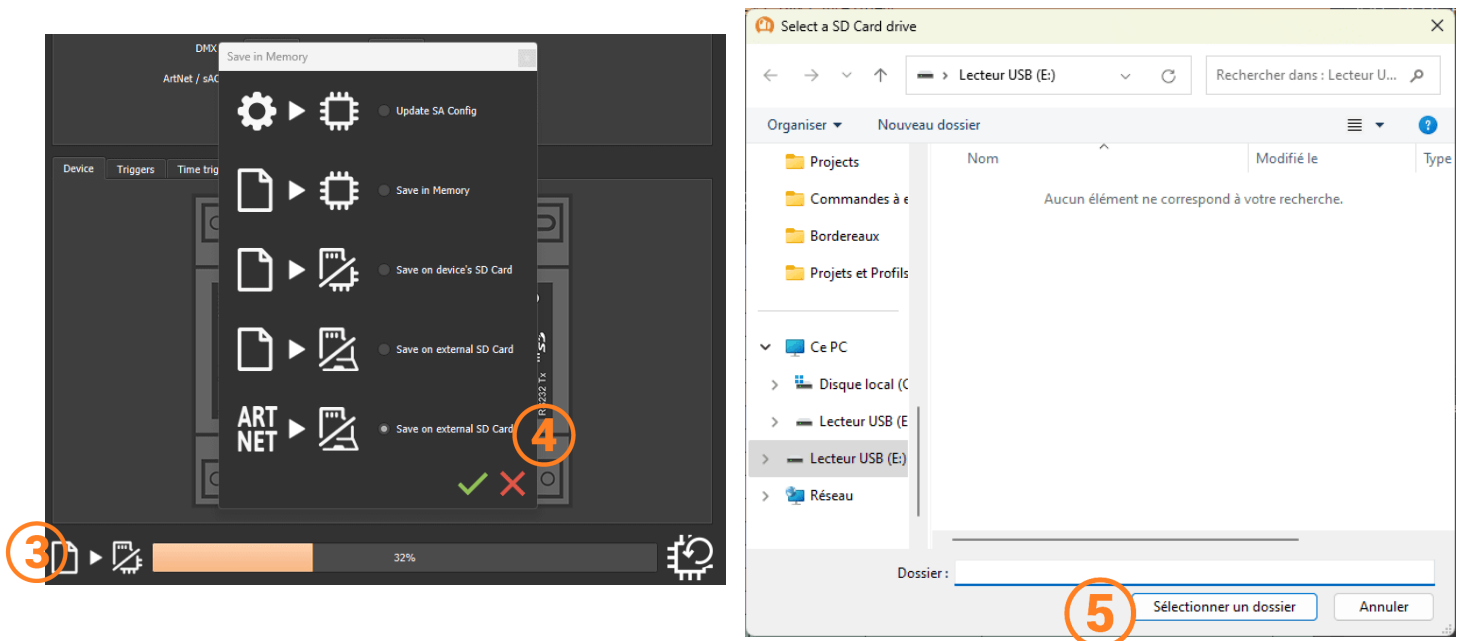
DMX
ArtNet / sAC
Save in Memory
Update SA Config
Save in Memory
Save on device's SD Card
Save on external SD Card
ART NET
Save on external SD Card
4
Device
Triggers
Time trig
RS232 Tx
3
32%

Select a SD Card drive
Lecteur USB (E:)
Rechercher dans : Lecteur U...
Organiser
Nouveau dossier
Projects
Commandes à e
Bordereaux
Projets et Profils
Ce PC
Disque local (C
Lecteur USB (E
Lecteur USB (E:)
Réseau
Nom
Modifié le
Type
Aucun élément ne correspond à votre recherche.
Dossier :
5
Sélectionner un dossier
Annuler